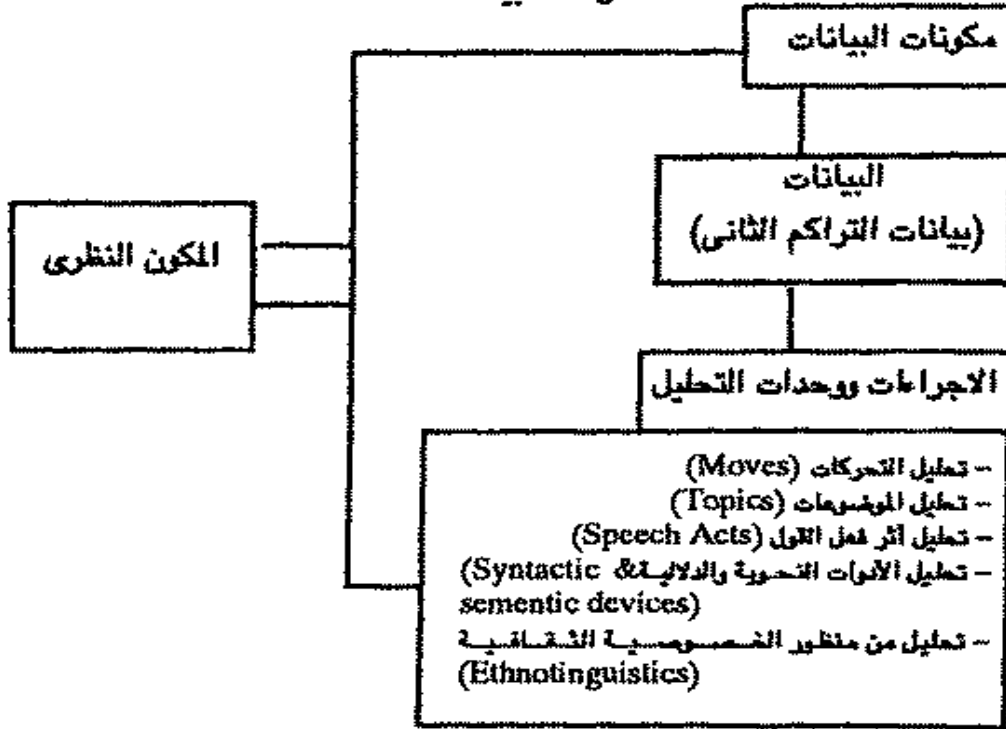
مكونات البيانات

البيانات
(بيانات التراكم الثانى)

المكون النظرى

الاجراءات ووحدات التحليل

– تحليل التحركات (Moves)
– تحليل الموضوعات (Topics)
– تحليل أثر فعل القول (Speech Acts)
– تحليل الادوات النحوية والدلالية (Syntactic & sementic devices)
– تحليل من منظور الخصوصية الثقافية (Ethnotinguistics)